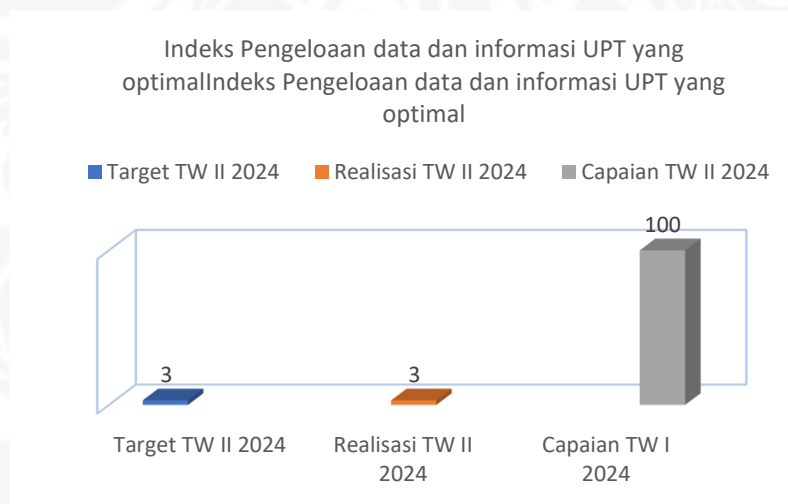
Indeks Pengeloaan data dan informasi UPT yang optimalIndeks Pengeloaan data dan informasi UPT yang optimal

Target TW II 2024 Realisasi TW II 2024 Capaian TW II 2024

100

3

3

Target TW II 2024

Realisasi TW II 2024

Capaian TW I 2024